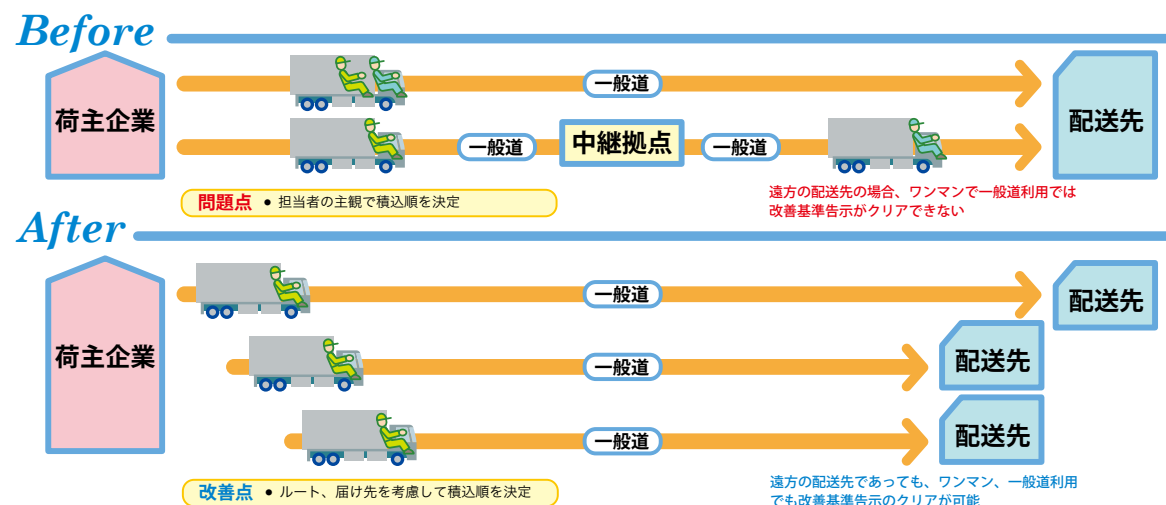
Before

荷主企業

一般道

配送先

一般道

中継拠点

一般道

問題点 ● 担当者の主観で積込順を決定

遠方の配送先の場合、ワンマンで一般道利用では改善基準告示がクリアできない

After

荷主企業

一般道

配送先

一般道

配送先

一般道

配送先

改善点 ● ルート、届け先を考慮して積込順を決定

遠方の配送先であっても、ワンマン、一般道利用でも改善基準告示のクリアが可能